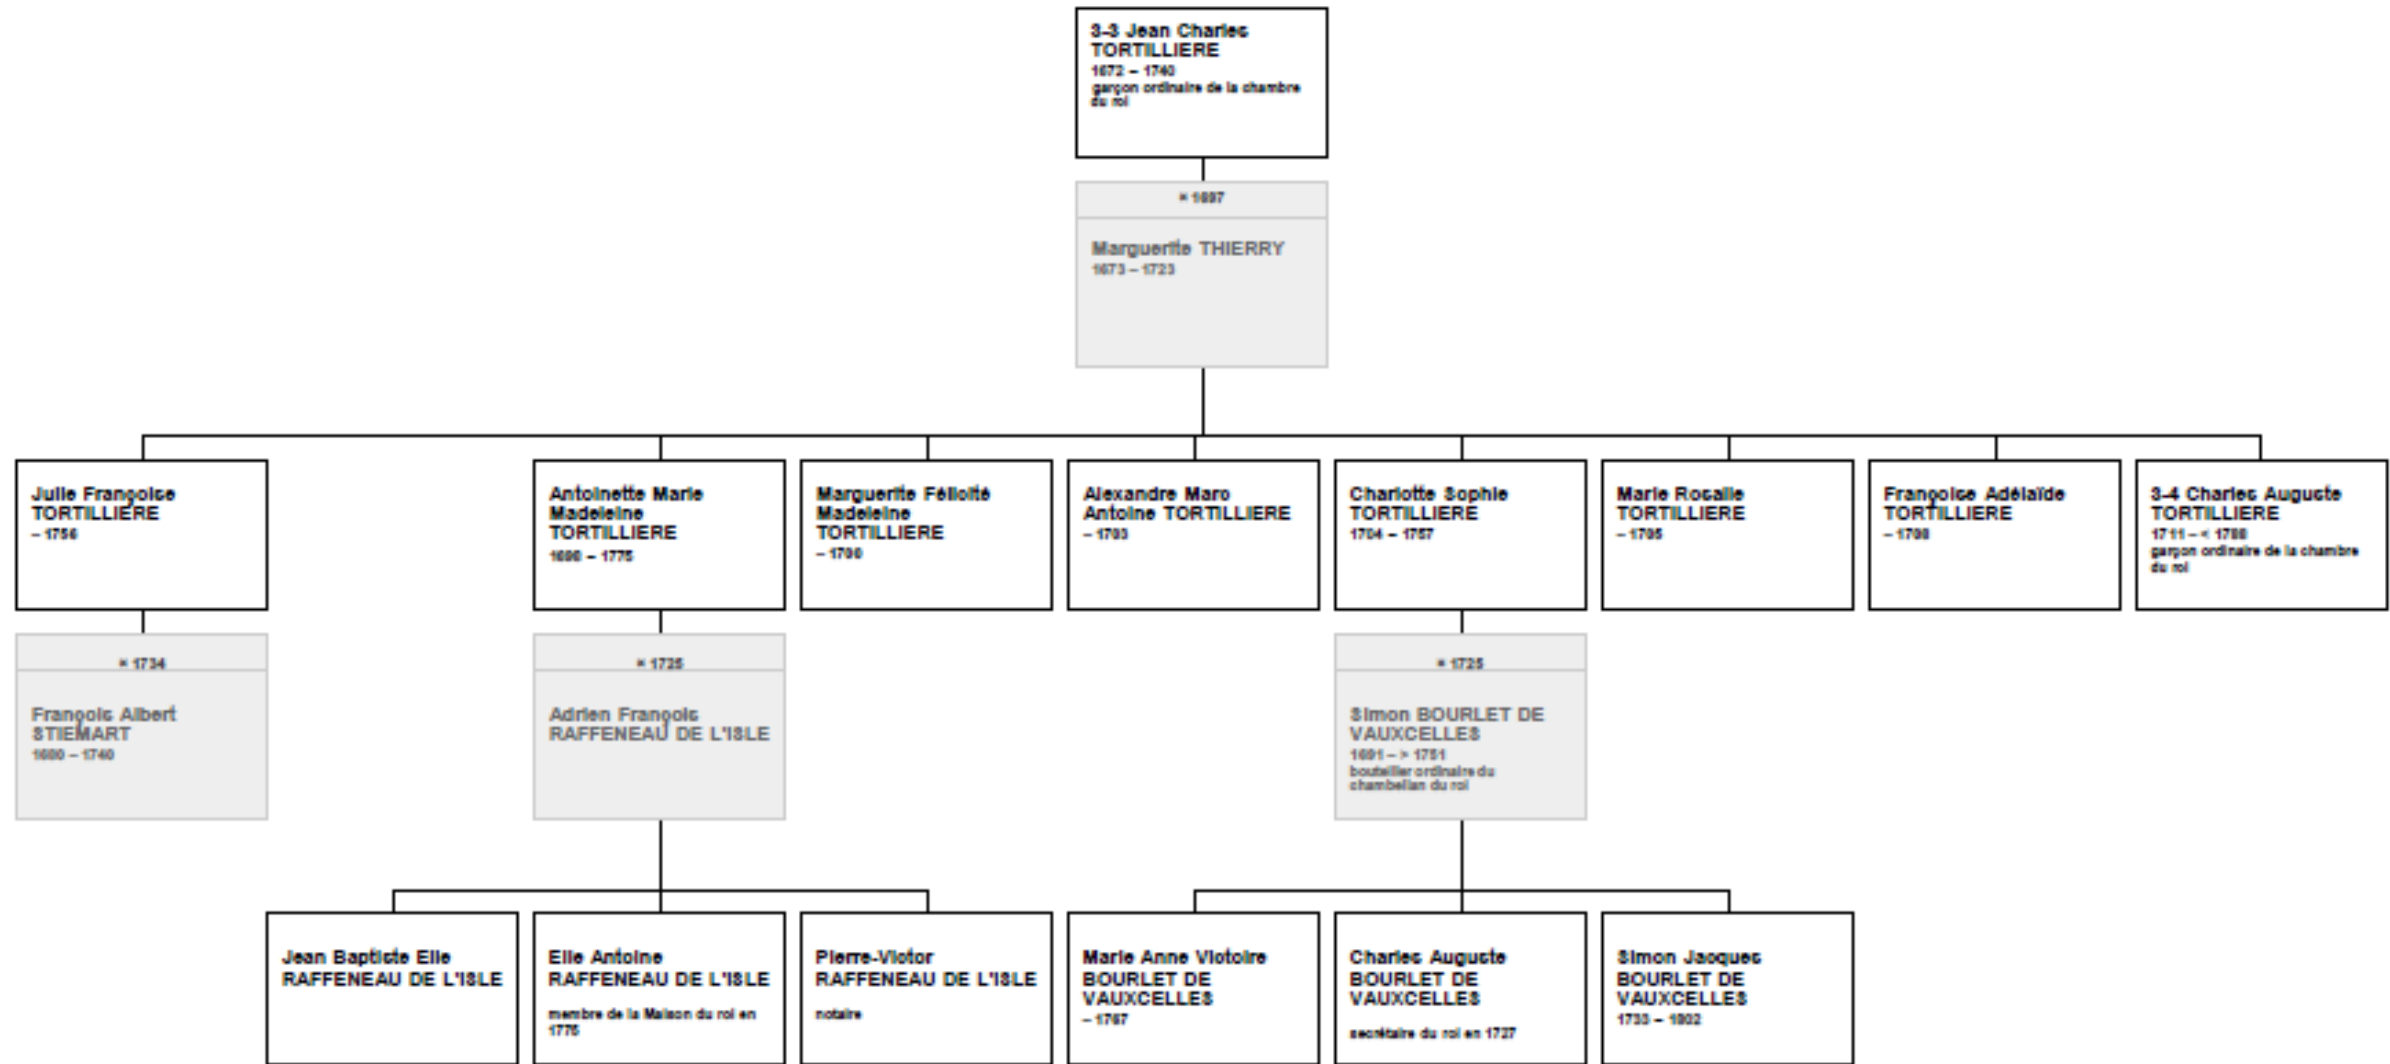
3-3 Jean Charles TORTILLIERE
1672 – 1740
garçon ordinaire de la chambre du roi

× 1697

Marguerite THIERRY
1673 – 1723

Julie Françoise TORTILLIERE
– 1756

× 1734

François Albert STIEMART
1680 – 1740

Antoinette Marie Madeleine TORTILLIERE
1698 – 1775

× 1725

Adrien François RAFFENEAU DE L'ISLE

Marguerite Félicité Madeleine TORTILLIERE
– 1700

Alexandre Marc Antoine TORTILLIERE
– 1703

Charlotte Sophie TORTILLIERE
1704 – 1757

× 1725

Simon BOURLET DE VAUXCELLES
1691 – > 1751
bouteillier ordinaire du chambellan du roi

Marie Rosalie TORTILLIERE
– 1705

Françoise Adélaïde TORTILLIERE
– 1708

3-4 Charles Auguste TORTILLIERE
1711 – < 1788
garçon ordinaire de la chambre du roi

Jean Baptiste Elie RAFFENEAU DE L'ISLE

Elie Antoine RAFFENEAU DE L'ISLE
membre de la Maison du roi en 1775

Pierre-Victor RAFFENEAU DE L'ISLE
notaire

Marie Anne Victoire BOURLET DE VAUXCELLES
– 1787

Charles Auguste BOURLET DE VAUXCELLES
secrétaire du roi en 1727

Simon Jacques BOURLET DE VAUXCELLES
1733 – 1802